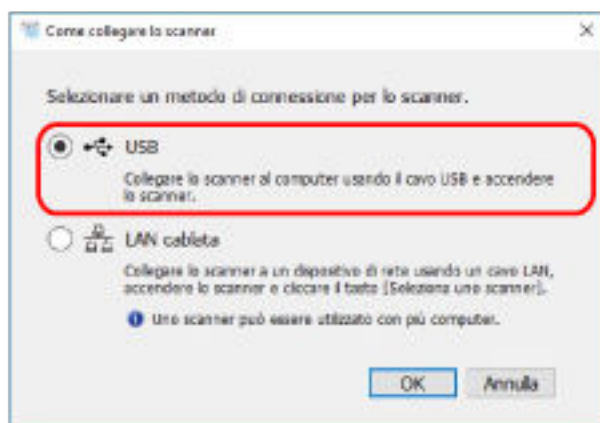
Come collegare lo scanner

×

Selezionare un metodo di connessione per lo scanner.

USB

Collegare lo scanner al computer usando il cavo USB e accendere lo scanner.

LAN cablata

Collegare lo scanner a un dispositivo di rete usando un cavo LAN, accendere lo scanner e cliccare il tasto [Seleziona uno scanner].

Uno scanner può essere utilizzato con più computer.

OK

Annulla